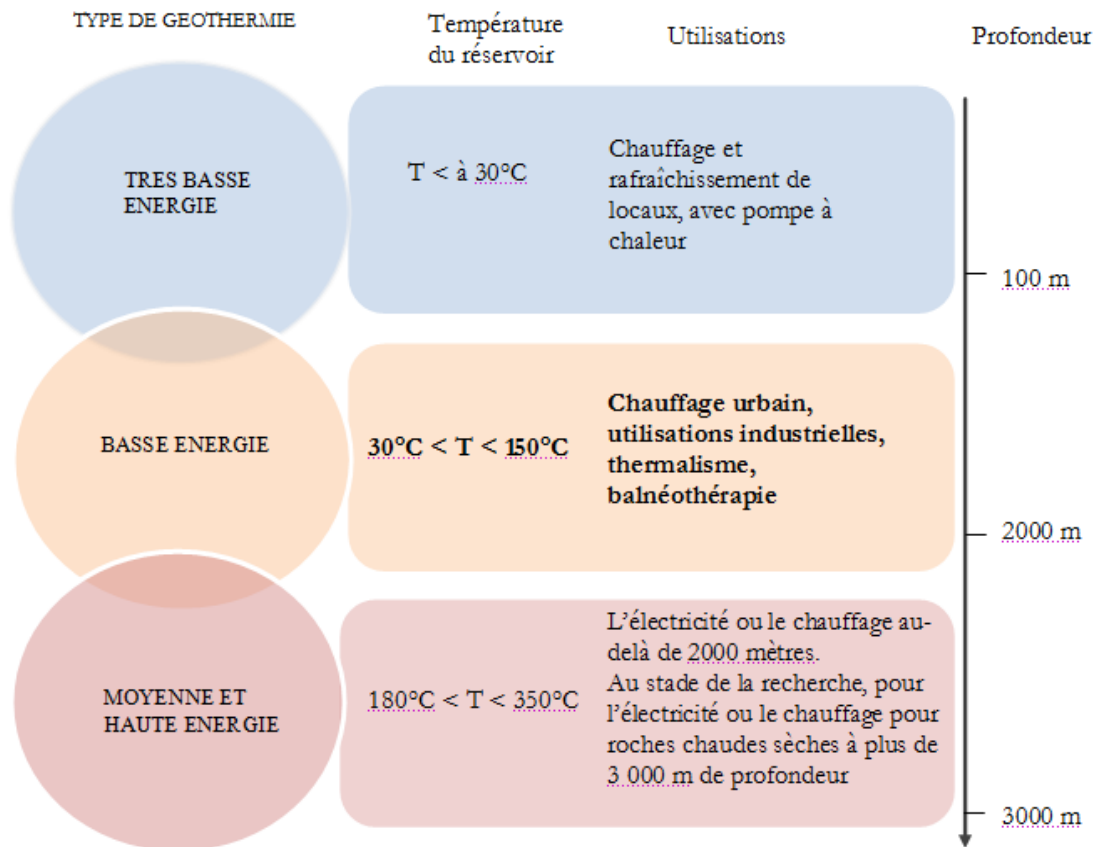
TYPE DE GEOTHERMIE

Température du réservoir

Utilisations

Profondeur

TRES BASSE ENERGIE

T < à 30°C

Chauffage et rafraîchissement de locaux, avec pompe à chaleur

100 m

BASSE ENERGIE

**30°C < T < 150°C**

**Chauffage urbain, utilisations industrielles, thermalisme, balnéothérapie**

2000 m

MOYENNE ET HAUTE ENERGIE

180°C < T < 350°C

L'électricité ou le chauffage au-delà de 2000 mètres.
Au stade de la recherche, pour l'électricité ou le chauffage pour roches chaudes sèches à plus de 3 000 m de profondeur

3000 m